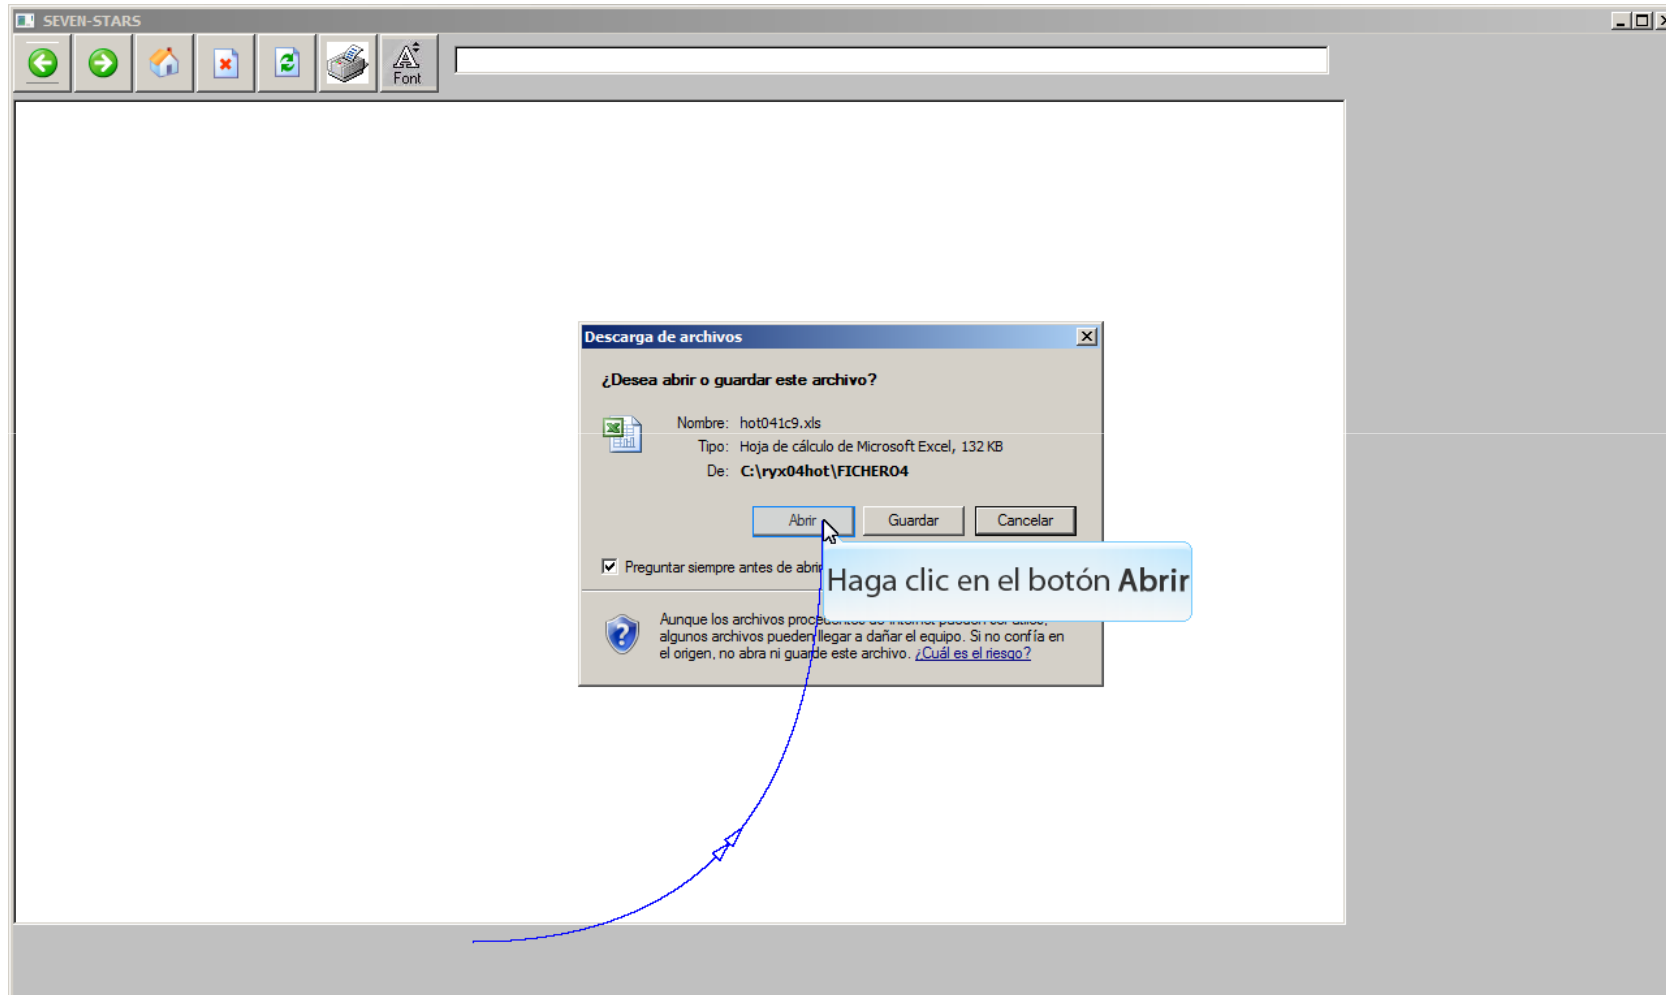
SEVEN-STARS

Font

Descarga de archivos

¿Desea abrir o guardar este archivo?

Nombre: hot041c9.xls
Tipo: Hoja de cálculo de Microsoft Excel, 132 KB
De: C:\ryx04hot\FICHERO4

Abrir Guardar Cancelar

Preguntar siempre antes de abri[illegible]

Haga clic en el botón Abrir

Aunque los archivos proc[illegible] algunos archivos pueden llegar a dañar el equipo. Si no confía en el origen, no abra ni guarde este archivo. ¿Cuál es el riesgo?